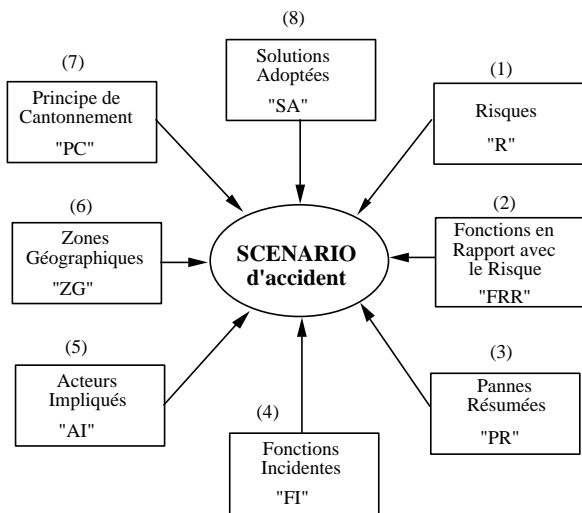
(8)
Solutions Adoptées
"SA"

(7)
Principe de Cantonnement
"PC"

(1)
Risques
"R"

(6)
Zones Géographiques
"ZG"

SCENARIO d'accident

(2)
Fonctions en Rapport avec le Risque
"FRR"

(5)
Acteurs Impliqués
"AI"

(3)
Pannes Résumées
"PR"

(4)
Fonctions Incidentes
"FI"